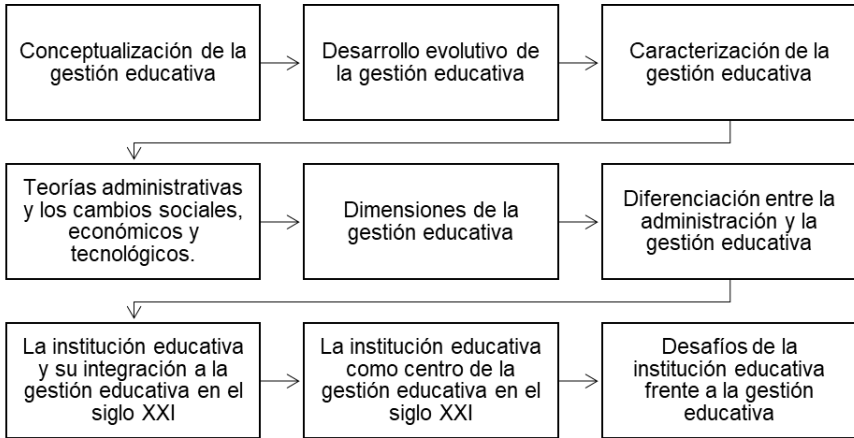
Conceptualización de la gestión educativa

Desarrollo evolutivo de la gestión educativa

Caracterización de la gestión educativa

Teorías administrativas y los cambios sociales, económicos y tecnológicos.

Dimensiones de la gestión educativa

Diferenciación entre la administración y la gestión educativa

La institución educativa y su integración a la gestión educativa en el siglo XXI

La institución educativa como centro de la gestión educativa en el siglo XXI

Desafíos de la institución educativa frente a la gestión educativa